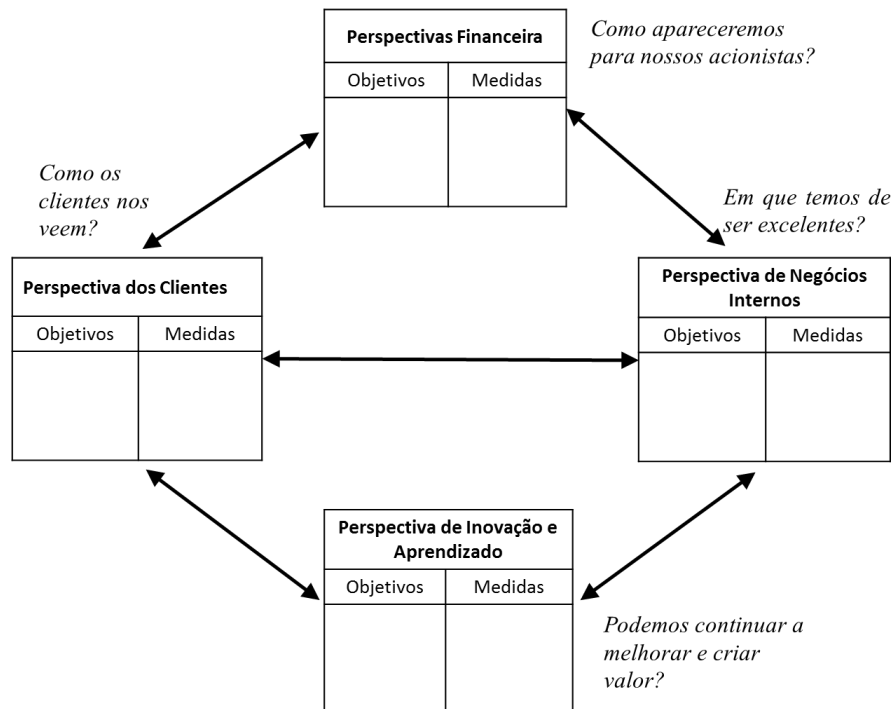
**Perspectivas Financeira**

| Objetivos | Medidas |
|---|---|
| | |

Como apareceremos para nossos acionistas?

Como os clientes nos veem?

Em que temos de ser excelentes?

**Perspectiva dos Clientes**

| Objetivos | Medidas |
|---|---|
| | |

**Perspectiva de Negócios Internos**

| Objetivos | Medidas |
|---|---|
| | |

**Perspectiva de Inovação e Aprendizado**

| Objetivos | Medidas |
|---|---|
| | |

Podemos continuar a melhorar e criar valor?